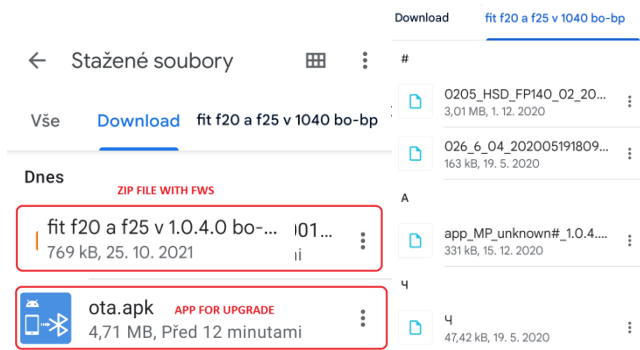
Stažené soubory

Vše Download fit f20 a f25 v 1040 bo-bp

Dnes

ZIP FILE WITH FWS

fit f20 a f25 v 1.0.4.0 bo-... 001...
769 kB, 25. 10. 2021

ota.apk APP FOR UPGRADE
4,71 MB, Před 12 minutami

Download fit f20 a f25 v 1040 bo-bp

#

0205_HSD_FP140_02_20...
3,01 MB, 1. 12. 2020

026_6_04_202005191809...
163 kB, 19. 5. 2020

A

app_MP_unknown#_1.0.4....
331 kB, 15. 12. 2020

Ч

Ч
47,42 kB, 19. 5. 2020